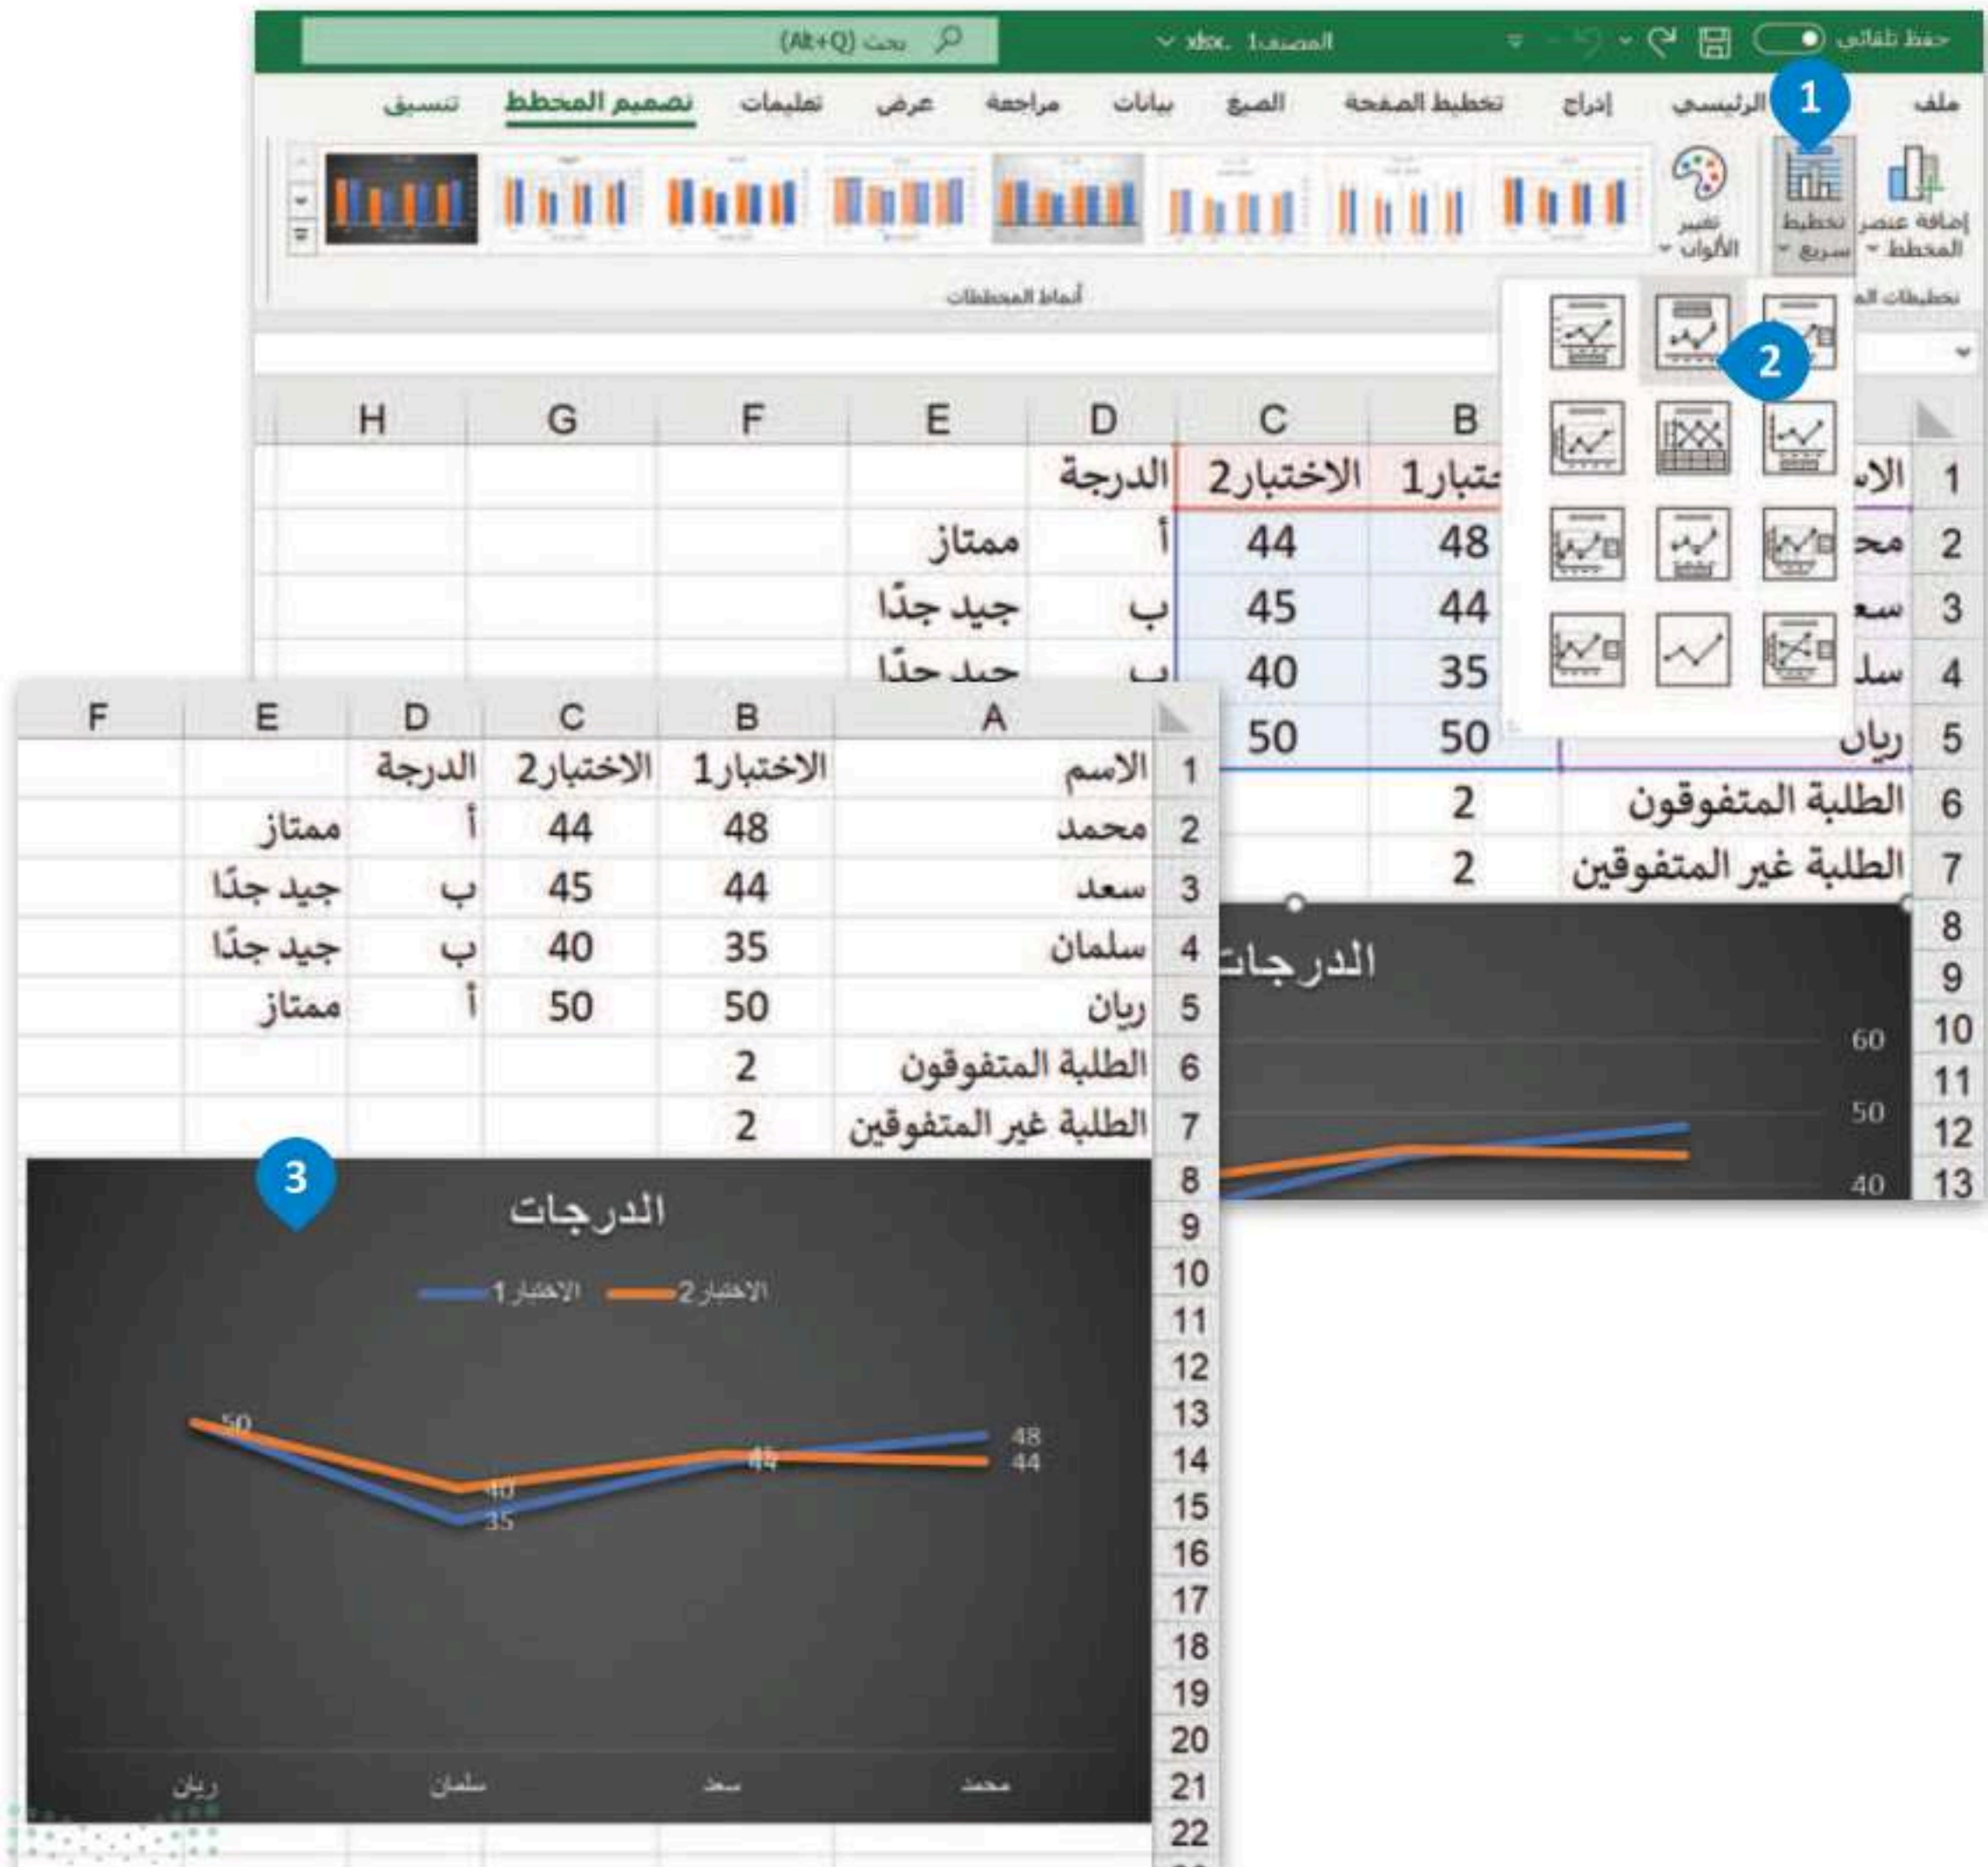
حفظ تلقائي
المصنف1 .xlsx
بحث (Alt+Q)

ملف الرئيسي إدراج تخطيط الصفحة الصيغ بيانات مراجعة عرض تعليمات تصميم المخطط تنسيق

1

إضافة عنصر المخطط
تخطيط سريع
تغيير الألوان
تخطيطات ال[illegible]
أنماط المخططات

2

| | A | B | C | D | E | F | G | H |
|---|---|---|---|---|---|---|---|---|
| 1 | الا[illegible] | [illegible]تبار1 | الاختبار2 | الدرجة | | | | |
| 2 | مح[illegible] | 48 | 44 | أ | ممتاز | | | |
| 3 | سع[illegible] | 44 | 45 | ب | جيد جدًا | | | |
| 4 | سل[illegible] | 35 | 40 | ب | جيد جدًا | | | |
| 5 | ريان | 50 | 50 | | | | | |
| 6 | الطلبة المتفوقون | 2 | | | | | | |
| 7 | الطلبة غير المتفوقين | 2 | | | | | | |

الدرجات
60
50
40

| | A | B | C | D | E | F |
|---|---|---|---|---|---|---|
| 1 | الاسم | الاختبار1 | الاختبار2 | الدرجة | | |
| 2 | محمد | 48 | 44 | أ | ممتاز | |
| 3 | سعد | 44 | 45 | ب | جيد جدًا | |
| 4 | سلمان | 35 | 40 | ب | جيد جدًا | |
| 5 | ريان | 50 | 50 | أ | ممتاز | |
| 6 | الطلبة المتفوقون | 2 | | | | |
| 7 | الطلبة غير المتفوقين | 2 | | | | |

3

الدرجات
الاختبار1 الاختبار2
50
40
35
45
44
48
44
ريان سلمان سعد محمد